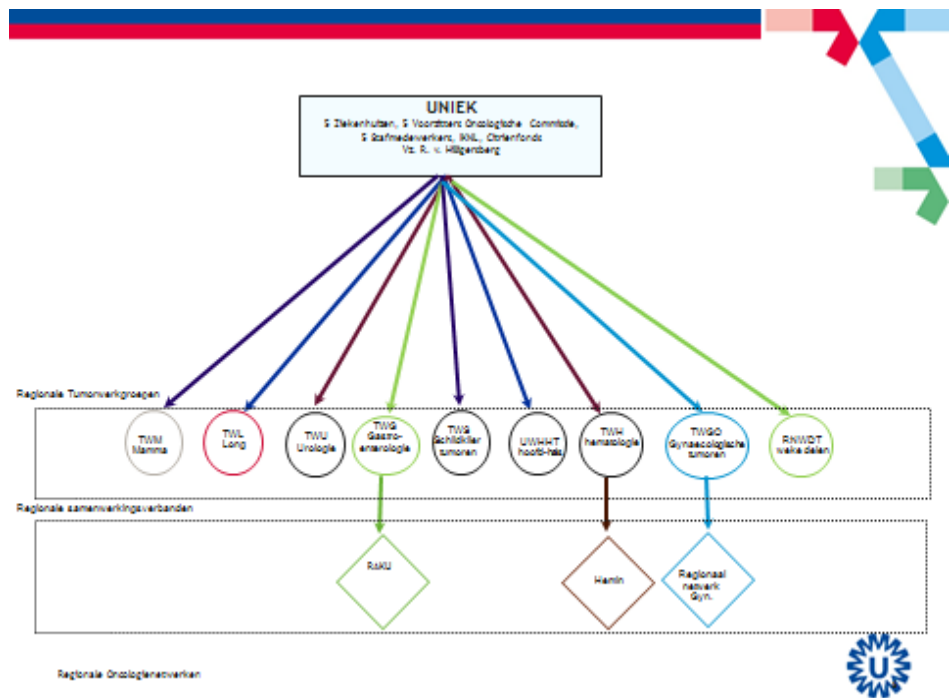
UNIEK
5 Ziekenhuizen, 5 Voorzitters Oncologische Commissie, 5 Stafmedewerkers, IKNL, Olijvenfonds
Vz. R. v. Hillegersberg

Regionale Tumorwerkgroepen

TWM Mamma

TWL Long

TWU Urologie

TWG Gastro-enterologie

TWS Schildklier tumoren

UWHHT hoofd-hals

TWH hematologie

TWGO Gynaecologische tumoren

RNWDT weke delen

Regionale samenwerkingsverbanden

RAKU

Hemin

Regionaal netwerk Gyn.

Regionale Oncologienetwerken